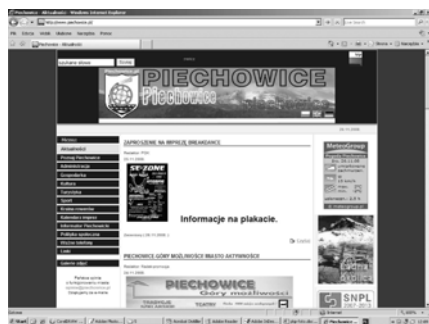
PIECHOWICE
Piechowice

ZAPROSZENIE NA IMPREZĘ BREAKDANCE

Informacje na plakacie.

PIECHOWICE GÓRY MOŻLIWOŚCI MIASTO AKTYWNOŚCI

PIECHOWICE
Góry możliwości

Aktualności
Poznaj Piechowice
Administracja
Gospodarka
Kultura
Turystyka
Sport

MeteoGroup

SNPL